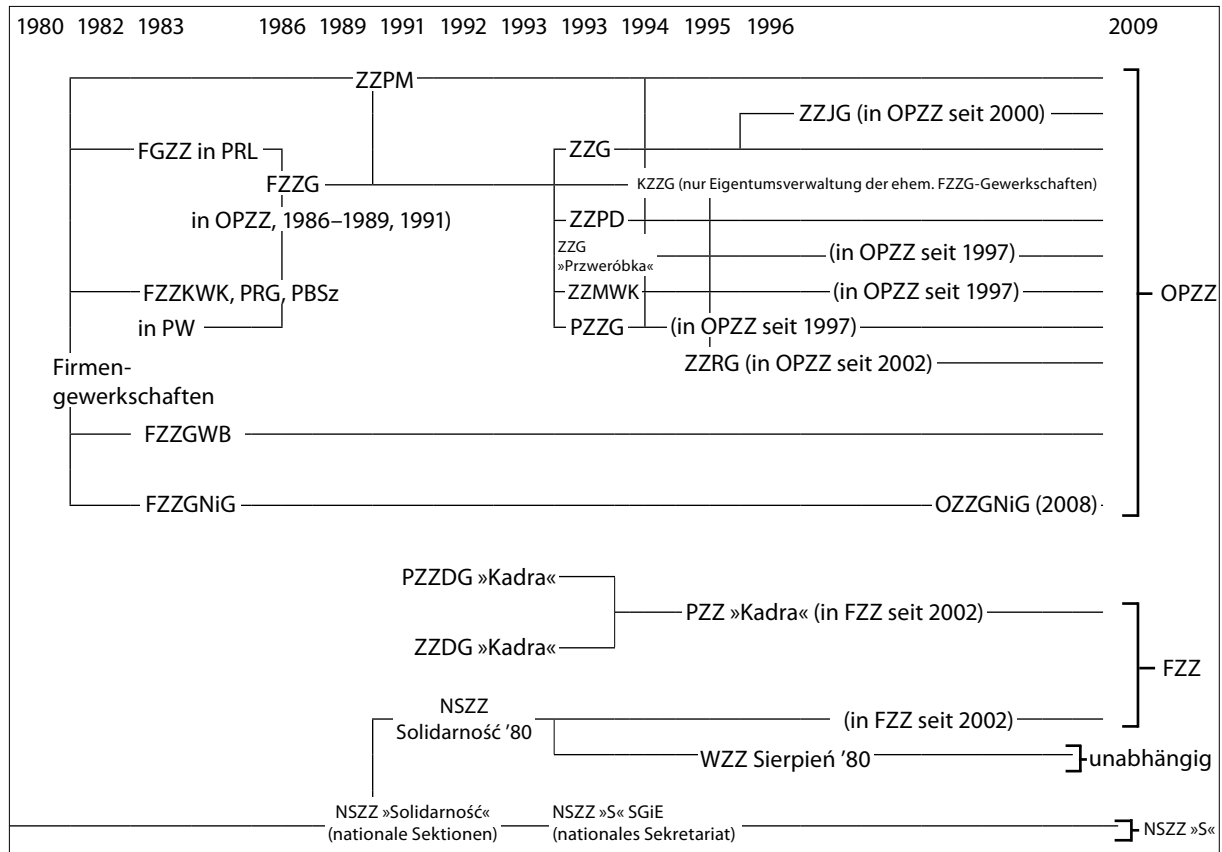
1980 1982 1983 1986 1989 1991 1992 1993 1993 1994 1995 1996 2009

ZZPM

FGZZ in PRL

FZZG

in OPZZ, 1986–1989, 1991)

FZZKWK, PRG, PBSz

in PW

Firmengewerkschaften

FZZGWB

FZZGNiG

ZZJG (in OPZZ seit 2000)

ZZG

KZZG (nur Eigentumsverwaltung der ehem. FZZG-Gewerkschaften)

ZZPD

ZZG »Przweróbka«

(in OPZZ seit 1997)

ZZMWK

(in OPZZ seit 1997)

PZZG

(in OPZZ seit 1997)

ZZRG (in OPZZ seit 2002)

OZZGNiG (2008)

OPZZ

PZZDG »Kadra«

ZZDG »Kadra«

PZZ »Kadra« (in FZZ seit 2002)

FZZ

NSZZ Solidarność '80

(in FZZ seit 2002)

WZZ Sierpień '80

unabhängig

NSZZ »Solidarność« (nationale Sektionen)

NSZZ »S« SGiE (nationales Sekretariat)

NSZZ »S«